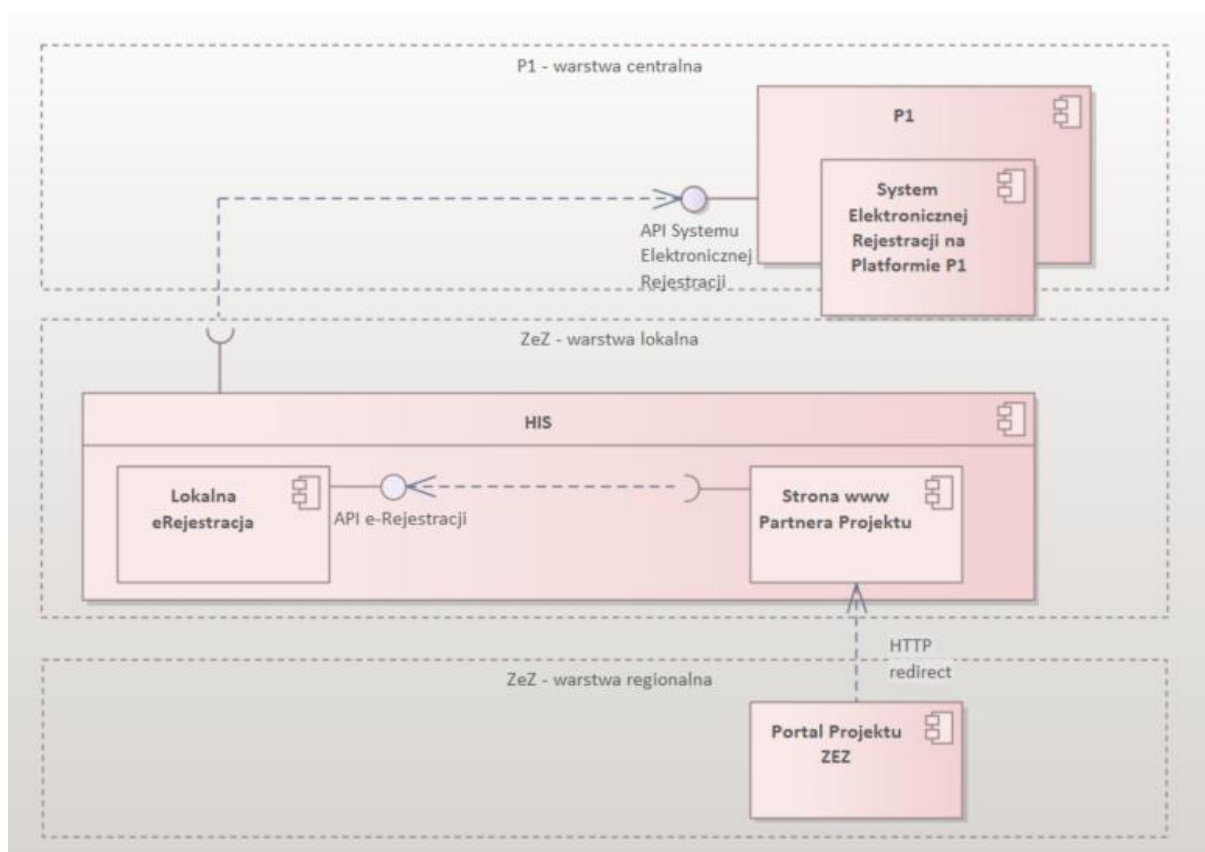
P1 - warstwa centralna

P1

System Elektronicznej Rejestracji na Platformie P1

API Systemu Elektronicznej Rejestracji

ZeZ - warstwa lokalna

HIS

Lokalna eRejestracja

API e-Rejestracji

Strona www Partnera Projektu

HTTP redirect

ZeZ - warstwa regionalna

Portal Projektu ZEZ